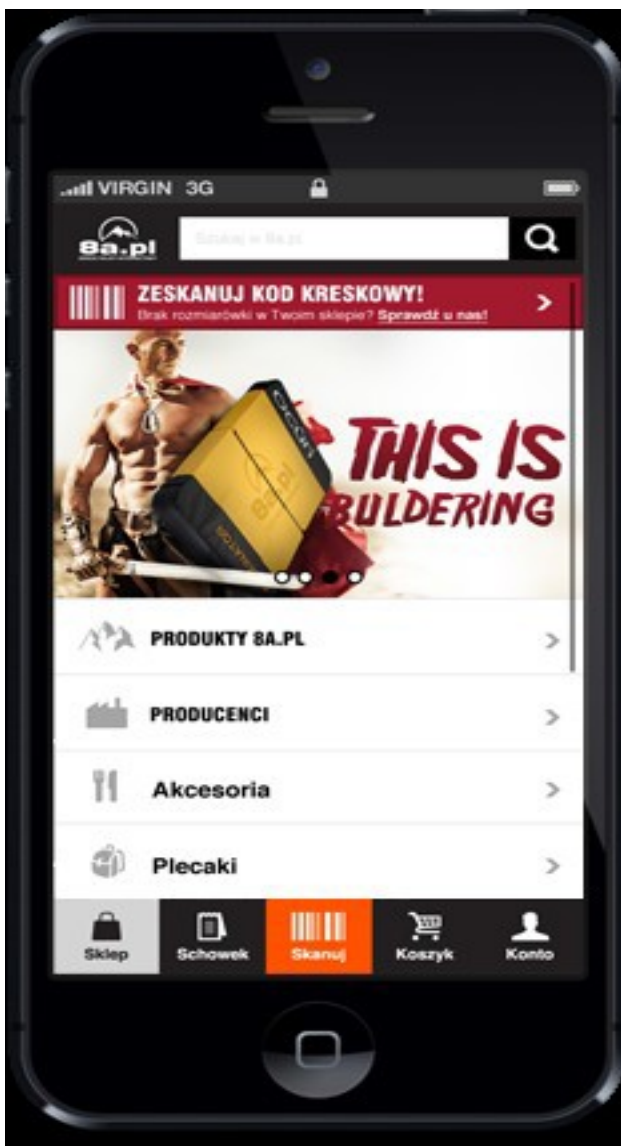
VIRGIN 3G

8a.pl

Szukaj w 8a.pl

ZESKANUJ KOD KRESKOWY!
Brak rozmiarówki w Twoim sklepie? Sprawdź u nas!

THIS IS BULDERING

PRODUKTY 8A.PL

PRODUCENCI

Akcesoria

Plecaki

Sklep
Schowek
Skanuj
Koszyk
Konto